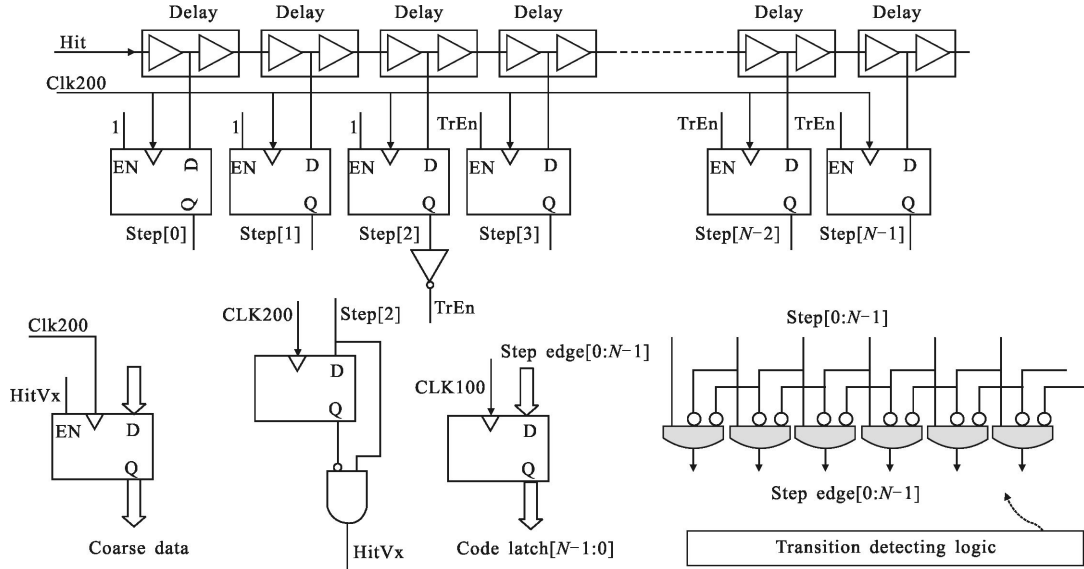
Delay Delay Delay Delay Delay Delay

Hit

Clk200

1 EN D Q Step[0]

1 EN D Q Step[1]

1 EN D Q Step[2]

TrEn EN D Q Step[3]

TrEn EN D Q Step[$N$−2]

TrEn EN D Q Step[$N$−1]

TrEn

Clk200

HitVx

EN D Q

Coarse data

CLK200 Step[2]

D Q

HitVx

Step edge[0:$N$−1]

CLK100

D Q

Code latch[$N$−1:0]

Step[0:$N$−1]

Step edge[0:$N$−1]

Transition detecting logic